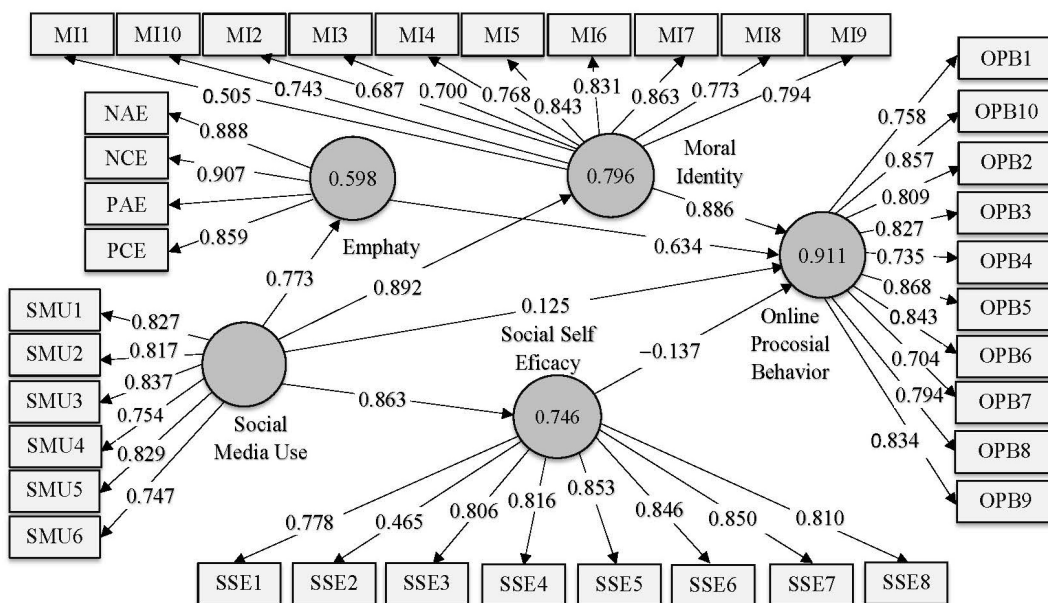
MI1 MI10 MI2 MI3 MI4 MI5 MI6 MI7 MI8 MI9

0.505 0.743 0.687 0.700 0.768 0.843 0.831 0.863 0.773 0.794

NAE
NCE
PAE
PCE

0.888
0.907
0.859

0.598

Emphaty

0.796

Moral Identity

0.886

0.634

OPB1
OPB10
OPB2
OPB3
OPB4
OPB5
OPB6
OPB7
OPB8
OPB9

0.758
0.857
0.809
0.827
0.735
0.868
0.843
0.704
0.794
0.834

0.911

Online Procosial Behavior

0.773
0.892
0.125

SMU1
SMU2
SMU3
SMU4
SMU5
SMU6

0.827
0.817
0.837
0.754
0.829
0.747

Social Media Use

Social Self Eficacy

−0.137

0.863

0.746

0.778 0.465 0.806 0.816 0.853 0.846 0.850 0.810

SSE1 SSE2 SSE3 SSE4 SSE5 SSE6 SSE7 SSE8